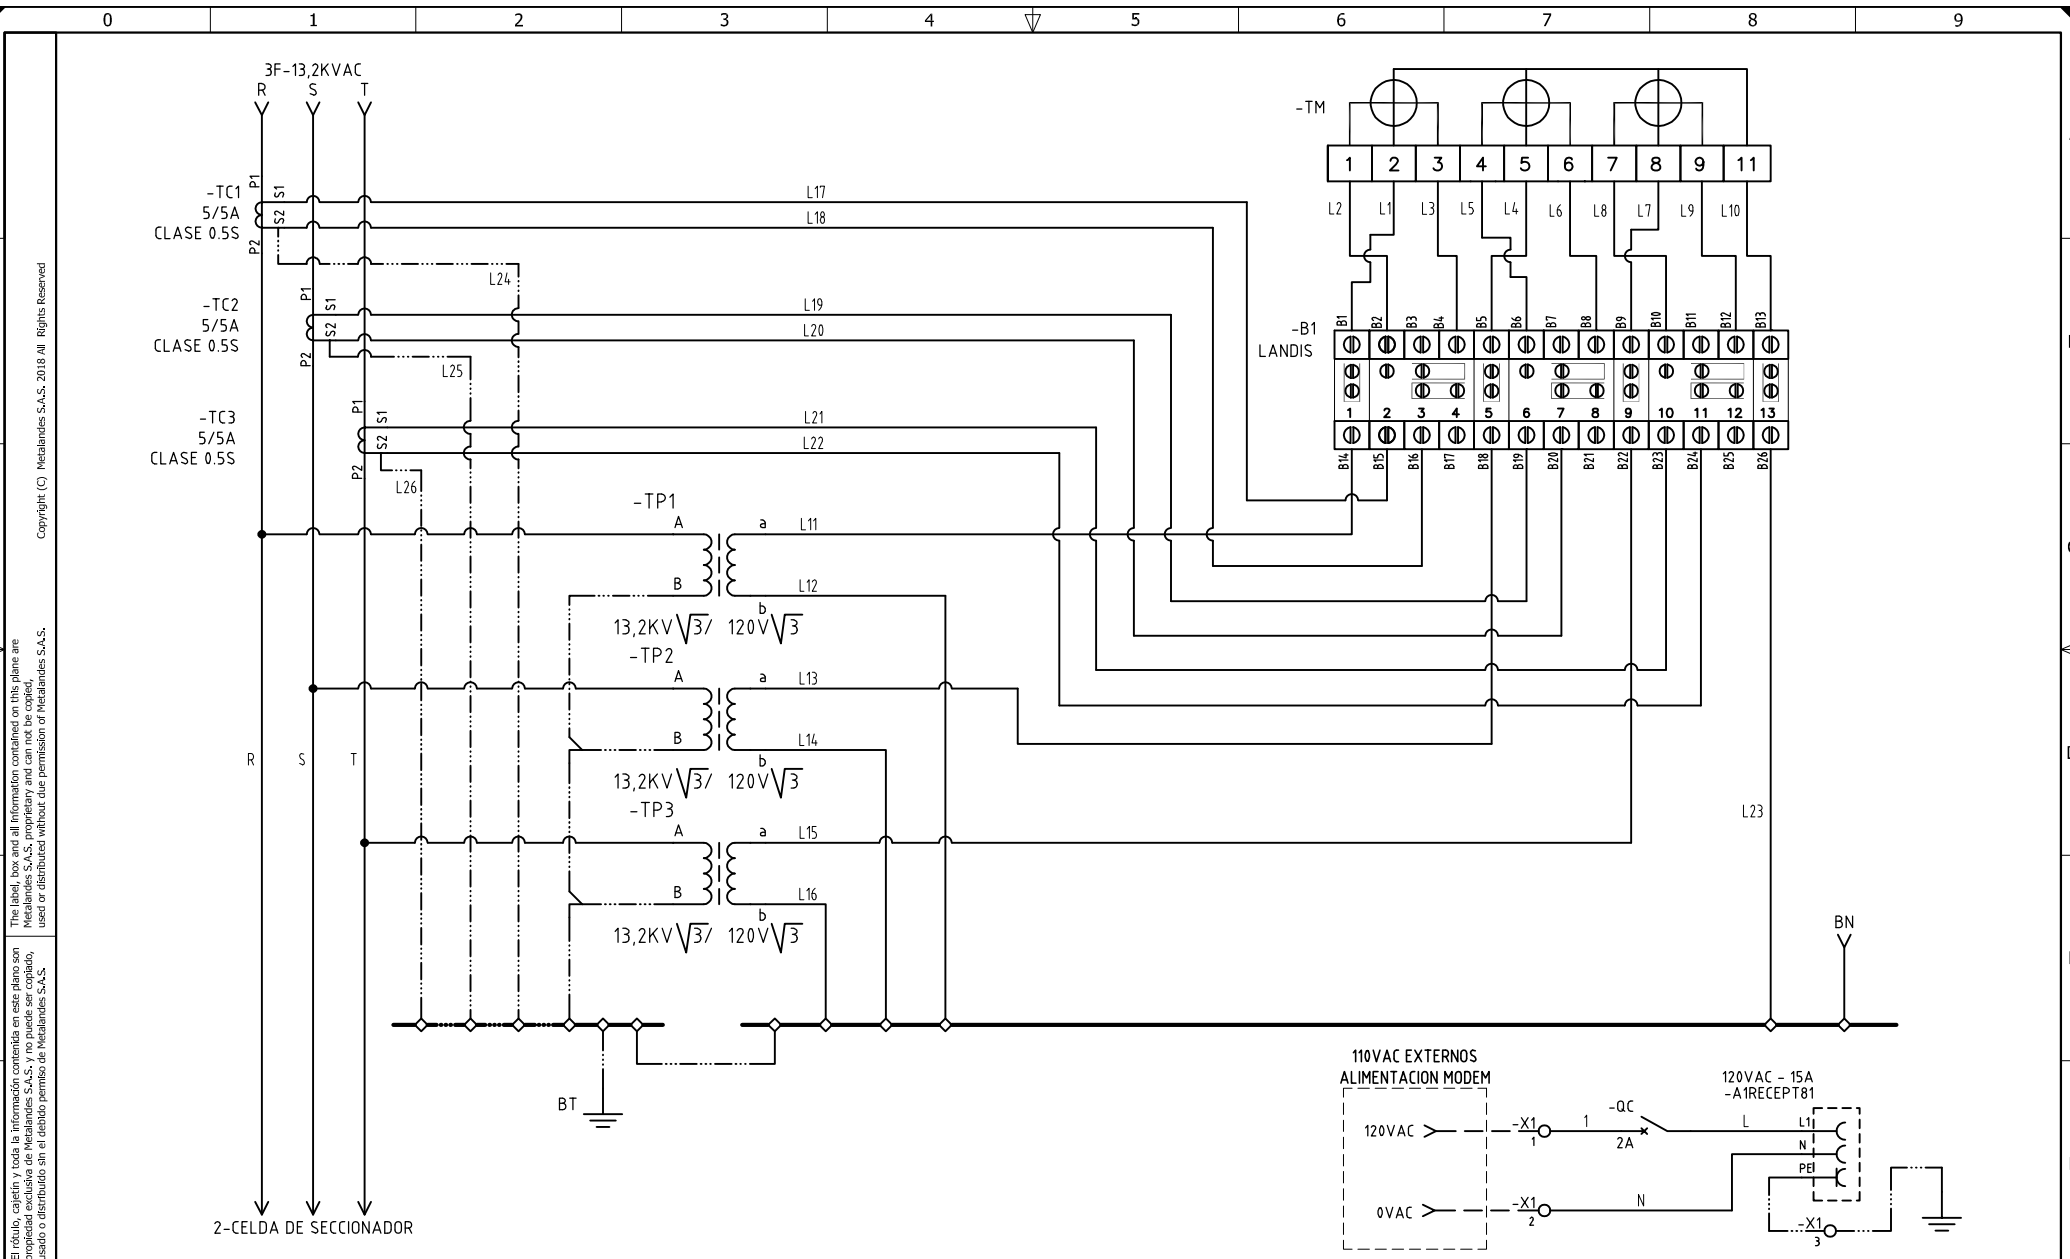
0 1 2 3 4 5 6 7 8 9

3F-13,2KVAC
R S T

-TC1
5/5A
CLASE 0.5S
P1 S1 S2 P2

-TC2
5/5A
CLASE 0.5S
P1 S1 S2 P2

-TC3
5/5A
CLASE 0.5S
P1 S1 S2 P2

L17
L18
L24
L19
L20
L25
L21
L22
L26

-TM
| 1 | 2 | 3 | 4 | 5 | 6 | 7 | 8 | 9 | 11 |
|---|---|---|---|---|---|---|---|---|---|

L2 L1 L3 L5 L4 L6 L8 L7 L9 L10

-B1
LANDIS

B1 B2 B3 B4 B5 B6 B7 B8 B9 B10 B11 B12 B13
1 2 3 4 5 6 7 8 9 10 11 12 13
B14 B15 B16 B17 B18 B19 B20 B21 B22 B23 B24 B25 B26

-TP1
A a L11
B L12
b
13,2KV$\sqrt{3}$/ 120V$\sqrt{3}$

-TP2
A a L13
B L14
b
13,2KV$\sqrt{3}$/ 120V$\sqrt{3}$

-TP3
A a L15
B L16
b
13,2KV$\sqrt{3}$/ 120V$\sqrt{3}$

R S T

L23

BN

BT

2-CELDA DE SECCIONADOR

110VAC EXTERNOS
ALIMENTACION MODEM

120VAC
-X1
1
1
-QC
2A
L

0VAC
-X1
2
N

120VAC - 15A
-A1RECEPT81
L1
N
PE
-X1
3

Copyright (C) Metalandes S.A.S. 2018 All Rights Reserved

The label, box and all information contained on this plane are Metalandes S.A.S. proprietary and can not be copied, used or distributed without due permission of Metalandes S.A.S.

El rótulo, cajetín y toda la información contenida en este plano son propiedad exclusiva de Metalandes S.A.S. y no puede ser copiado, usado o distribuido sin el debido permiso de Metalandes S.A.S.